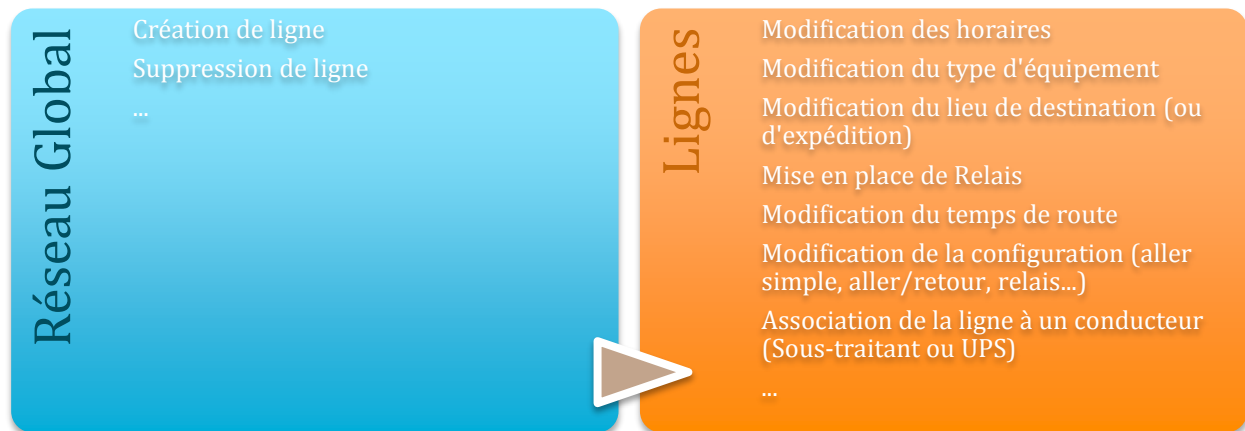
Réseau Global

Création de ligne

Suppression de ligne

...

Lignes

Modification des horaires

Modification du type d'équipement

Modification du lieu de destination (ou d'expédition)

Mise en place de Relais

Modification du temps de route

Modification de la configuration (aller simple, aller/retour, relais...)

Association de la ligne à un conducteur (Sous-traitant ou UPS)

...